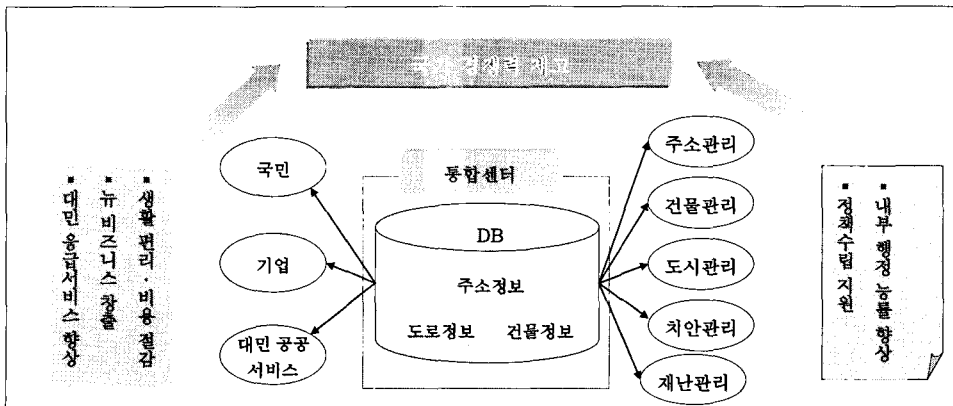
국가 경쟁력 제고

▪ 생활편리 · 비용절감
▪ 뉴비즈니스 창출
▪ 대민 응급서비스 향상

국민

기업

대민 공공 서비스

통합센터

DB

주소정보

도로정보　건물정보

주소관리

건물관리

도시관리

치안관리

재난관리

▪ 내부 행정 능률 향상
▪ 정책수립 지원